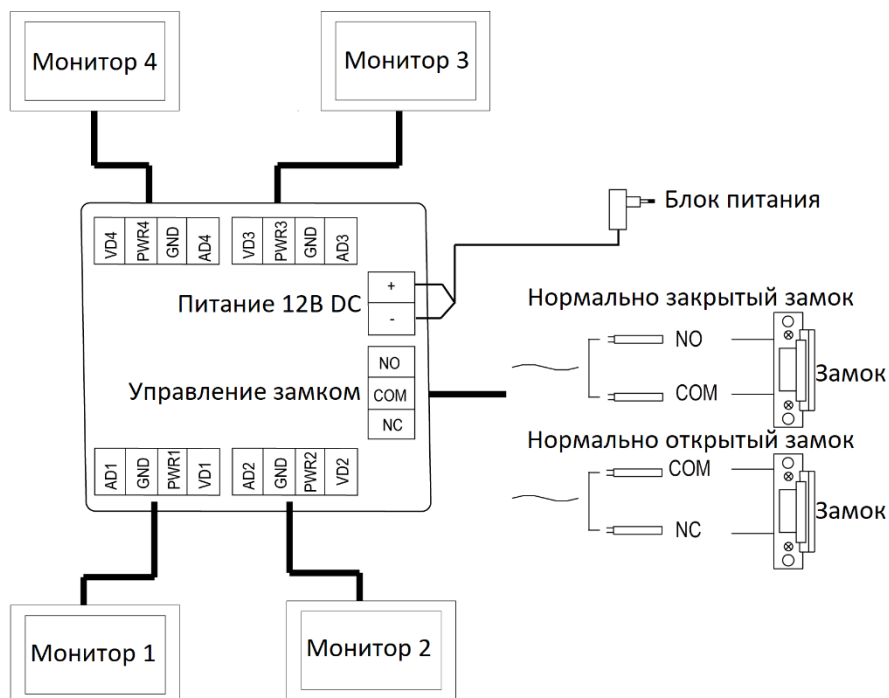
Монитор 4

Монитор 3

Блок питания

VD4 PWR4 GND AD4

VD3 PWR3 GND AD3

+

-

Питание 12В DC

Нормально закрытый замок

NO

NO

Управление замком

COM

COM

Замок

NC

Нормально открытый замок

COM

Замок

NC

AD1 GND PWR1 VD1

AD2 GND PWR2 VD2

Монитор 1

Монитор 2